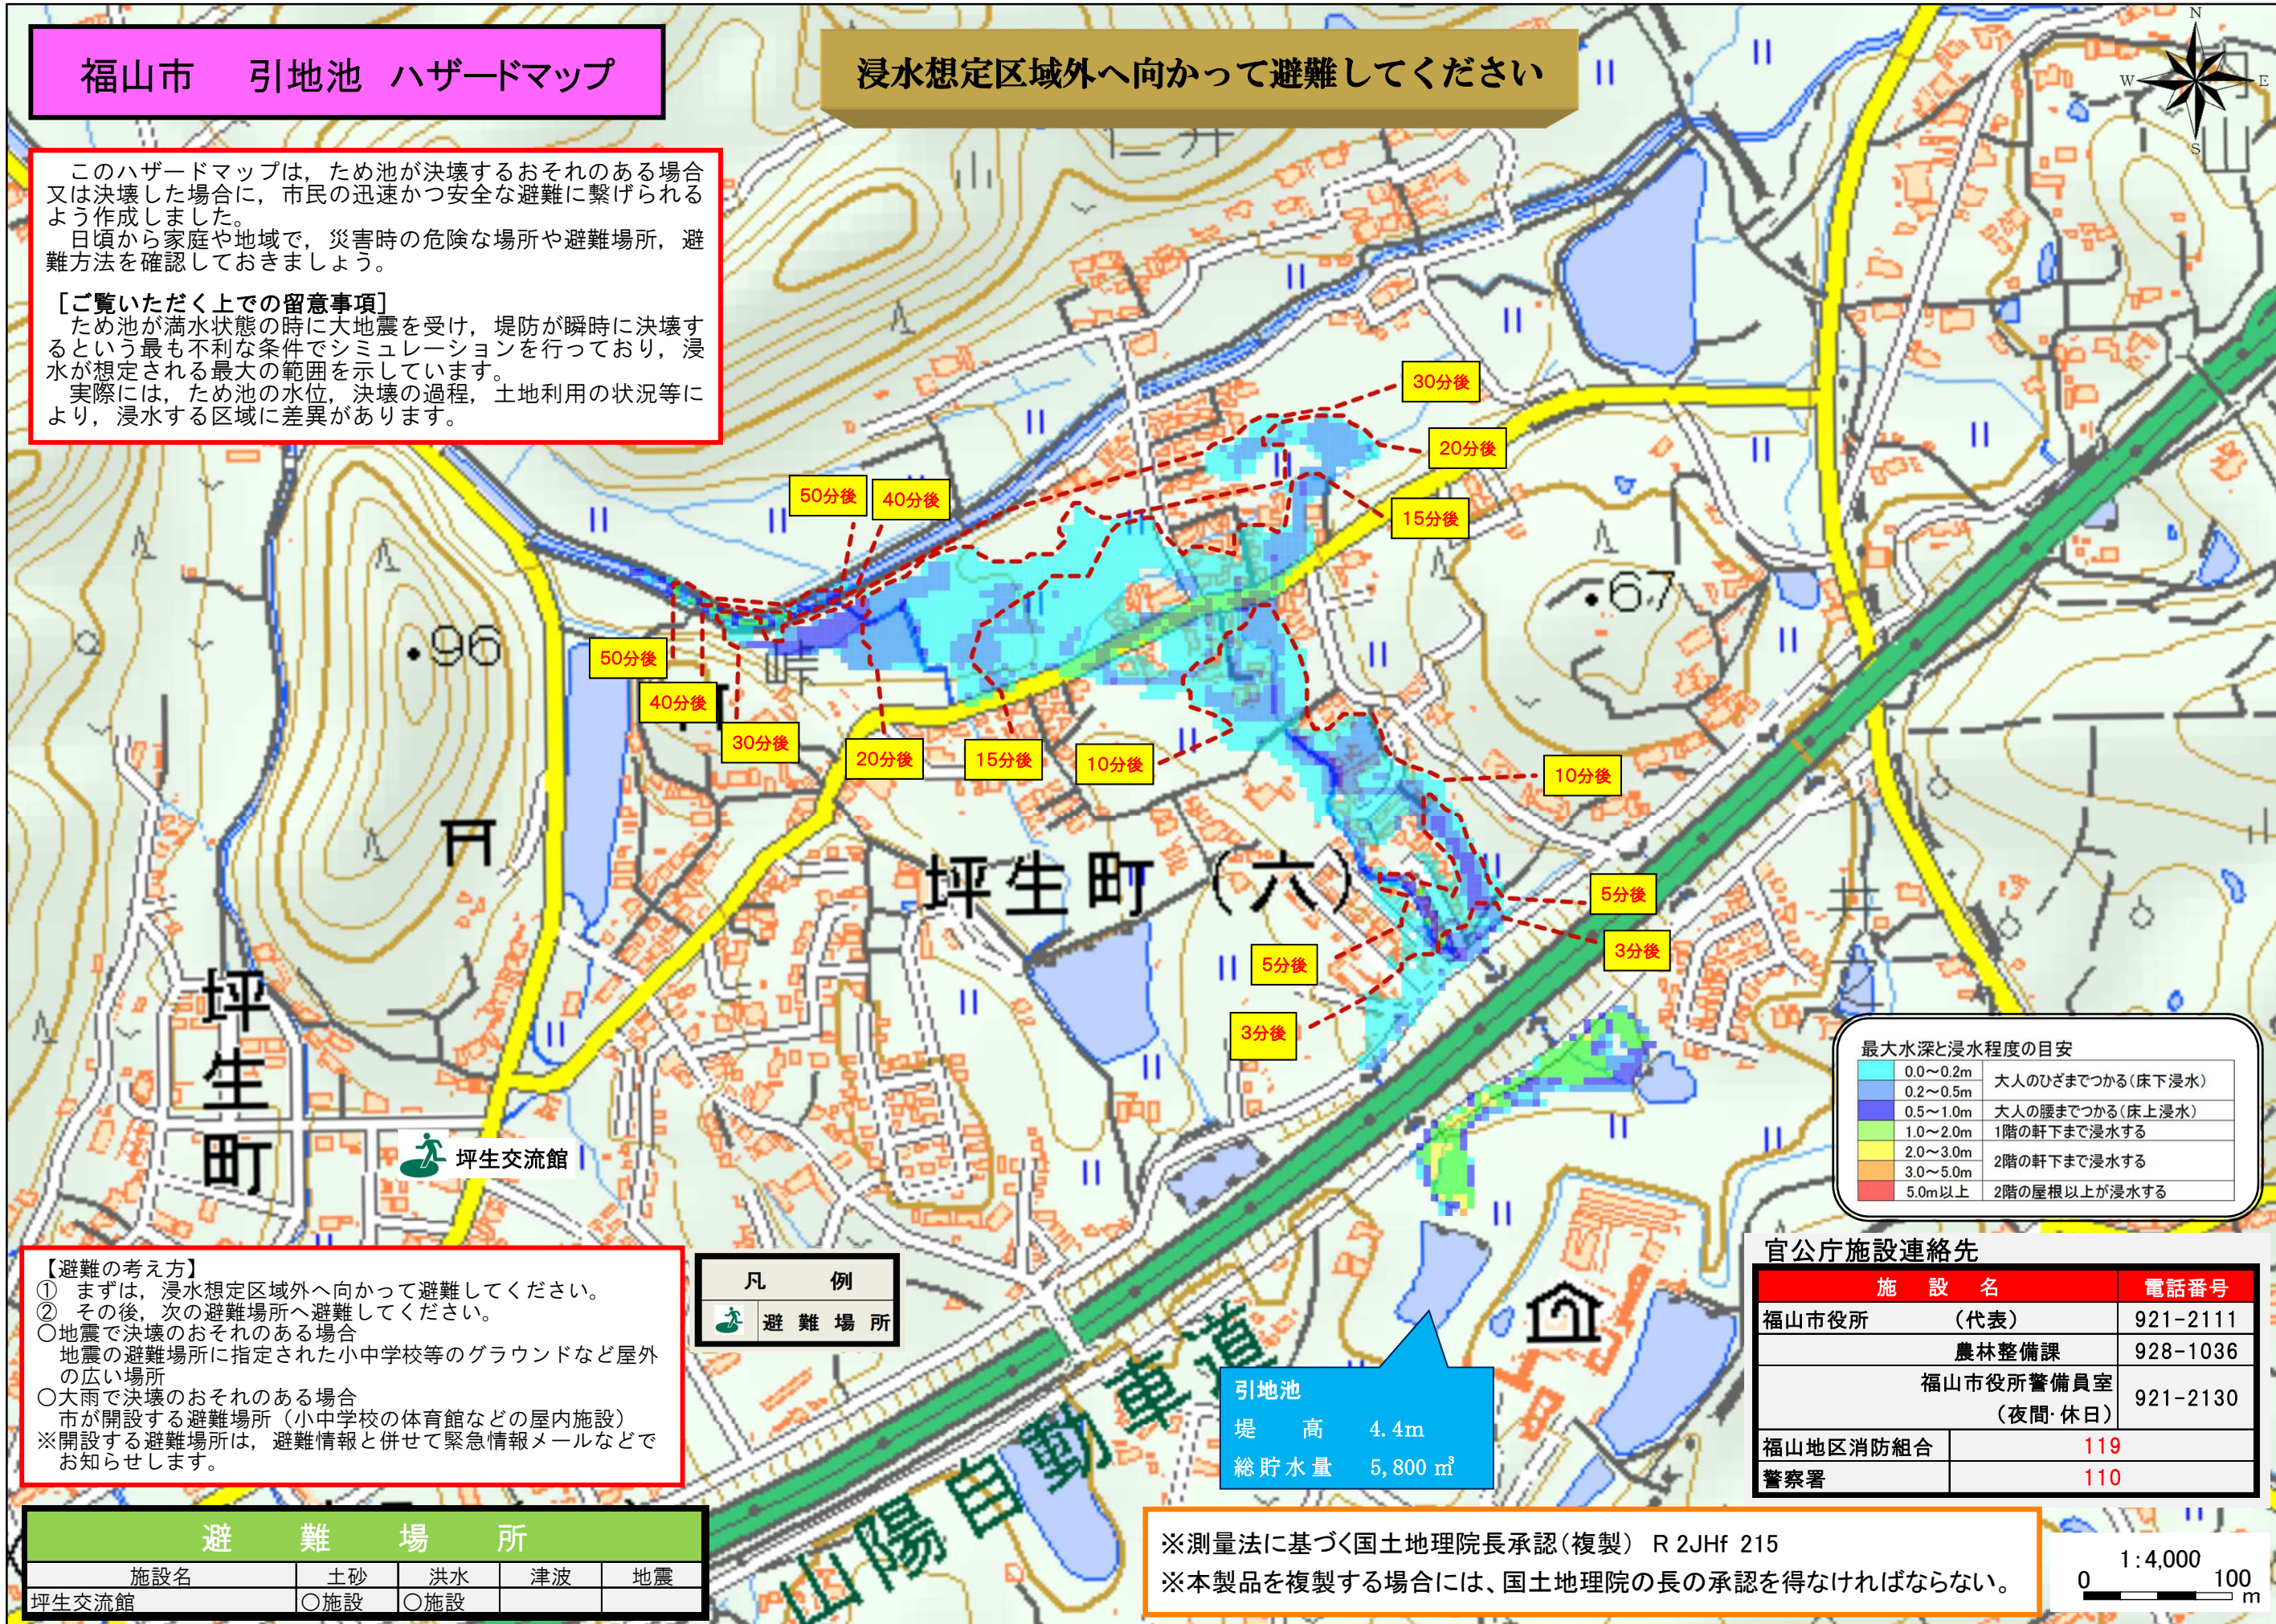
福山市　引地池　ハザードマップ

浸水想定区域外へ向かって避難してください

このハザードマップは，ため池が決壊するおそれのある場合又は決壊した場合に，市民の迅速かつ安全な避難に繋げられるよう作成しました。
日頃から家庭や地域で，災害時の危険な場所や避難場所，避難方法を確認しておきましょう。

［ご覧いただく上での留意事項］
ため池が満水状態の時に大地震を受け，堤防が瞬時に決壊するという最も不利な条件でシミュレーションを行っており，浸水が想定される最大の範囲を示しています。
実際には，ため池の水位，決壊の過程，土地利用の状況等により，浸水する区域に差異があります。

N
W
E
S

30分後
20分後
15分後
50分後
40分後
•67
•96
50分後
40分後
30分後
20分後
15分後
10分後
10分後
坪生町（六）
5分後
3分後
5分後
3分後
坪生町
坪生交流館

最大水深と浸水程度の目安
| | |
|---|---|
| 0.0〜0.2m | 大人のひざまでつかる（床下浸水） |
| 0.2〜0.5m | |
| 0.5〜1.0m | 大人の腰までつかる（床上浸水） |
| 1.0〜2.0m | 1階の軒下まで浸水する |
| 2.0〜3.0m | 2階の軒下まで浸水する |
| 3.0〜5.0m | |
| 5.0m以上 | 2階の屋根以上が浸水する |

【避難の考え方】
① まずは，浸水想定区域外へ向かって避難してください。
② その後，次の避難場所へ避難してください。
○地震で決壊のおそれのある場合
地震の避難場所に指定された小中学校等のグラウンドなど屋外の広い場所
○大雨で決壊のおそれのある場合
市が開設する避難場所（小中学校の体育館などの屋内施設）
※開設する避難場所は，避難情報と併せて緊急情報メールなどでお知らせします。

凡　例
避 難 場 所

官公庁施設連絡先
| 施　設　名 | 電話番号 |
|---|---|
| 福山市役所　（代表） | 921-2111 |
| 農林整備課 | 928-1036 |
| 福山市役所警備員室（夜間･休日） | 921-2130 |
| 福山地区消防組合 | 119 |
| 警察署 | 110 |

引地池
堤　高　4.4m
総貯水量　5,800 ㎥

山陽自動車道

避　難　場　所
| 施設名 | 土砂 | 洪水 | 津波 | 地震 |
|---|---|---|---|---|
| 坪生交流館 | ○施設 | ○施設 | | |

※測量法に基づく国土地理院長承認（複製） R 2JHf 215
※本製品を複製する場合には、国土地理院の長の承認を得なければならない。

1:4,000
0　100 m